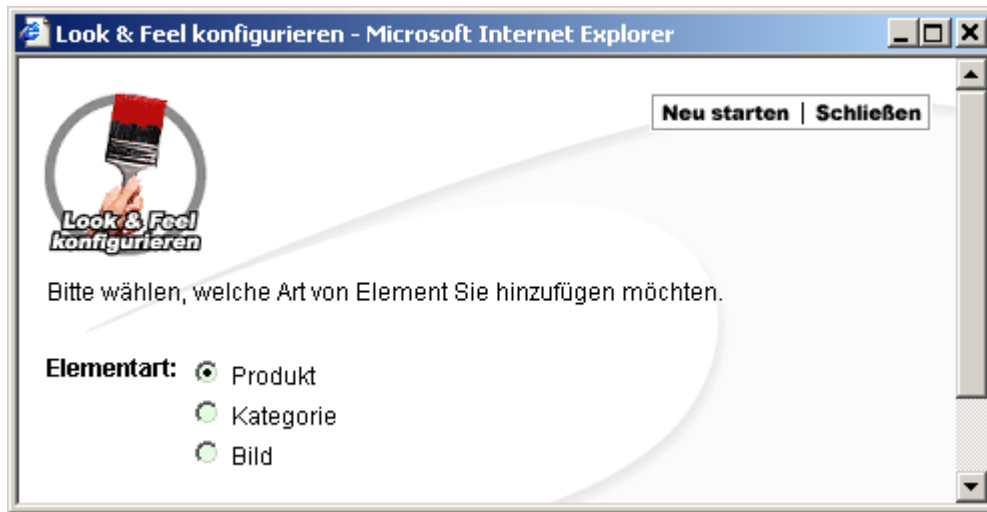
Look & Feel konfigurieren - Microsoft Internet Explorer

Neu starten | Schließen

Look & Feel konfigurieren

Bitte wählen, welche Art von Element Sie hinzufügen möchten.

Elementart: Produkt
Kategorie
Bild